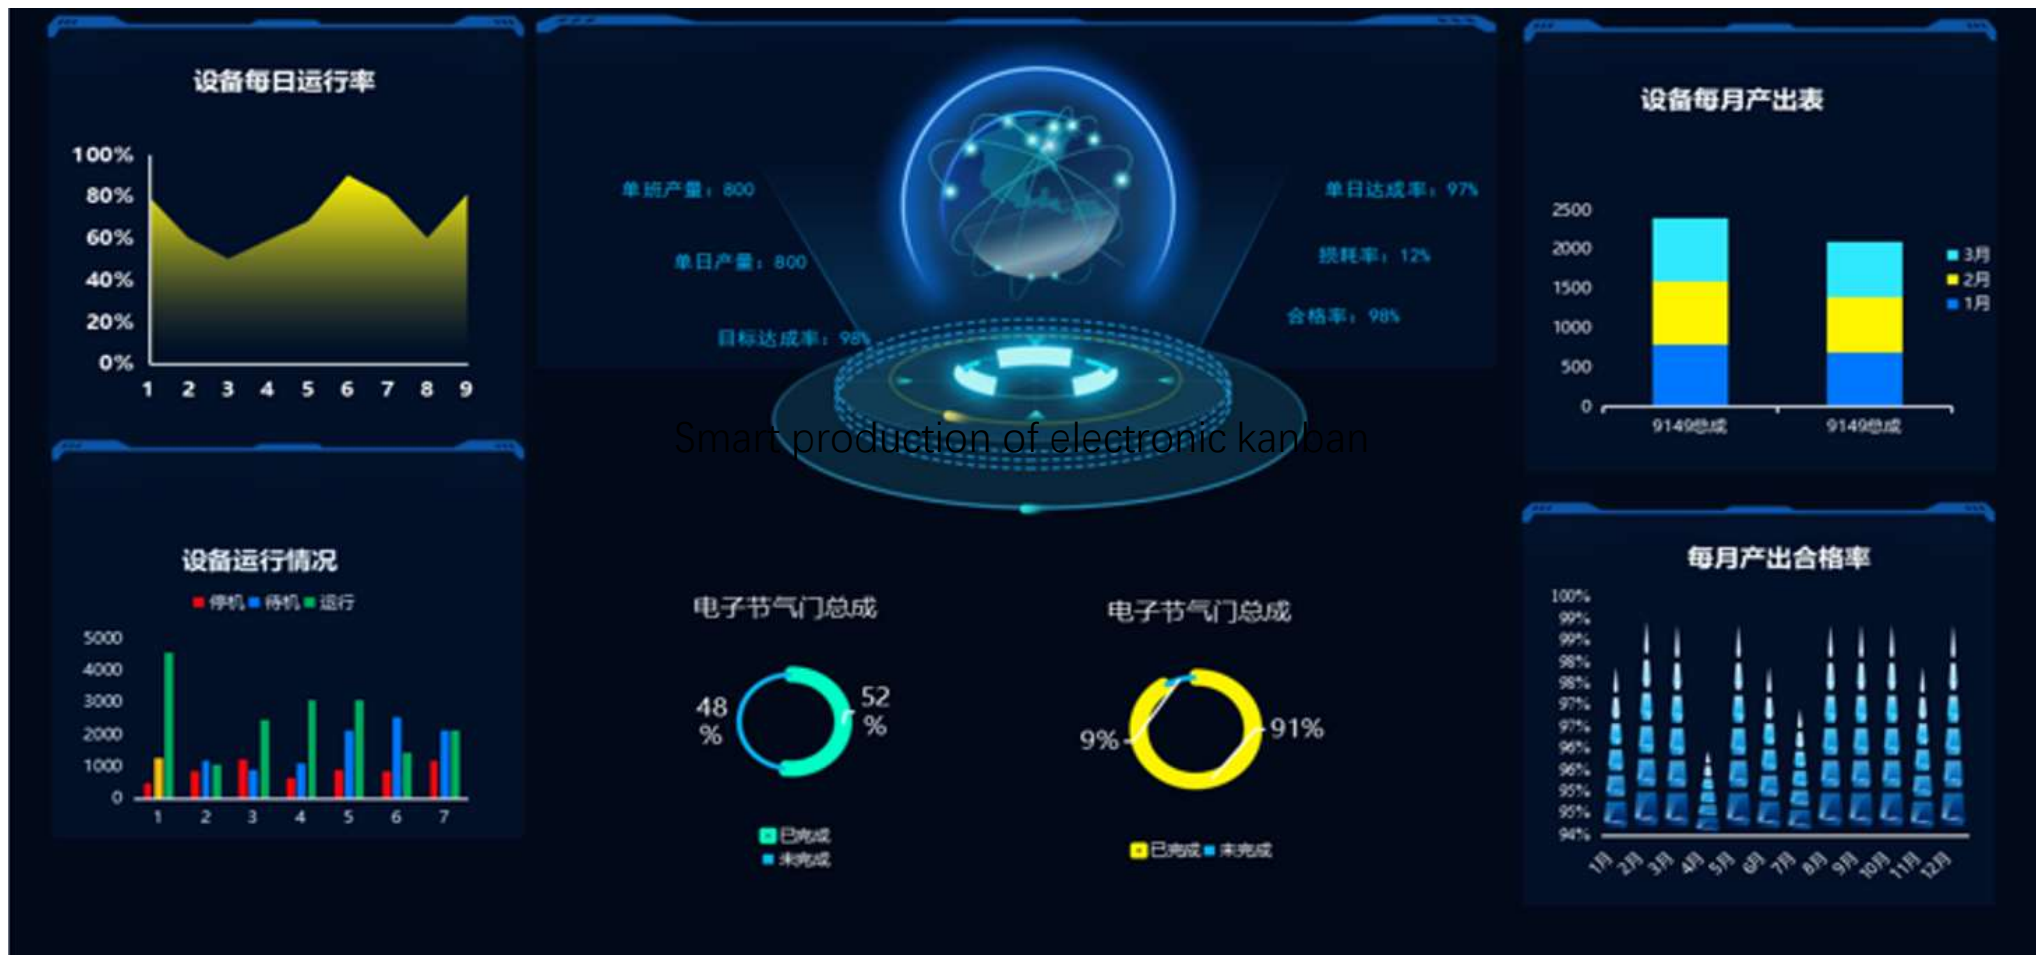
设备每日运行率

100%
80%
60%
40%
20%
0%
1 2 3 4 5 6 7 8 9

单班产量：800
单日产量：800
目标达成率：98%
单日达成率：97%
损耗率：12%
合格率：98%

设备每月产出表

2500
2000
1500
1000
500
0
9149总成
9149总成
3月
2月
1月

Smart production of electronic kanban

设备运行情况

停机 待机 运行

5000
4000
3000
2000
1000
0
1 2 3 4 5 6 7

电子节气门总成

48 %
52 %

已完成
未完成

电子节气门总成

9%
91%

已完成 未完成

每月产出合格率

100%
99%
99%
98%
98%
97%
97%
96%
96%
95%
95%
94%
1月 2月 3月 4月 5月 6月 7月 8月 9月 10月 11月 12月